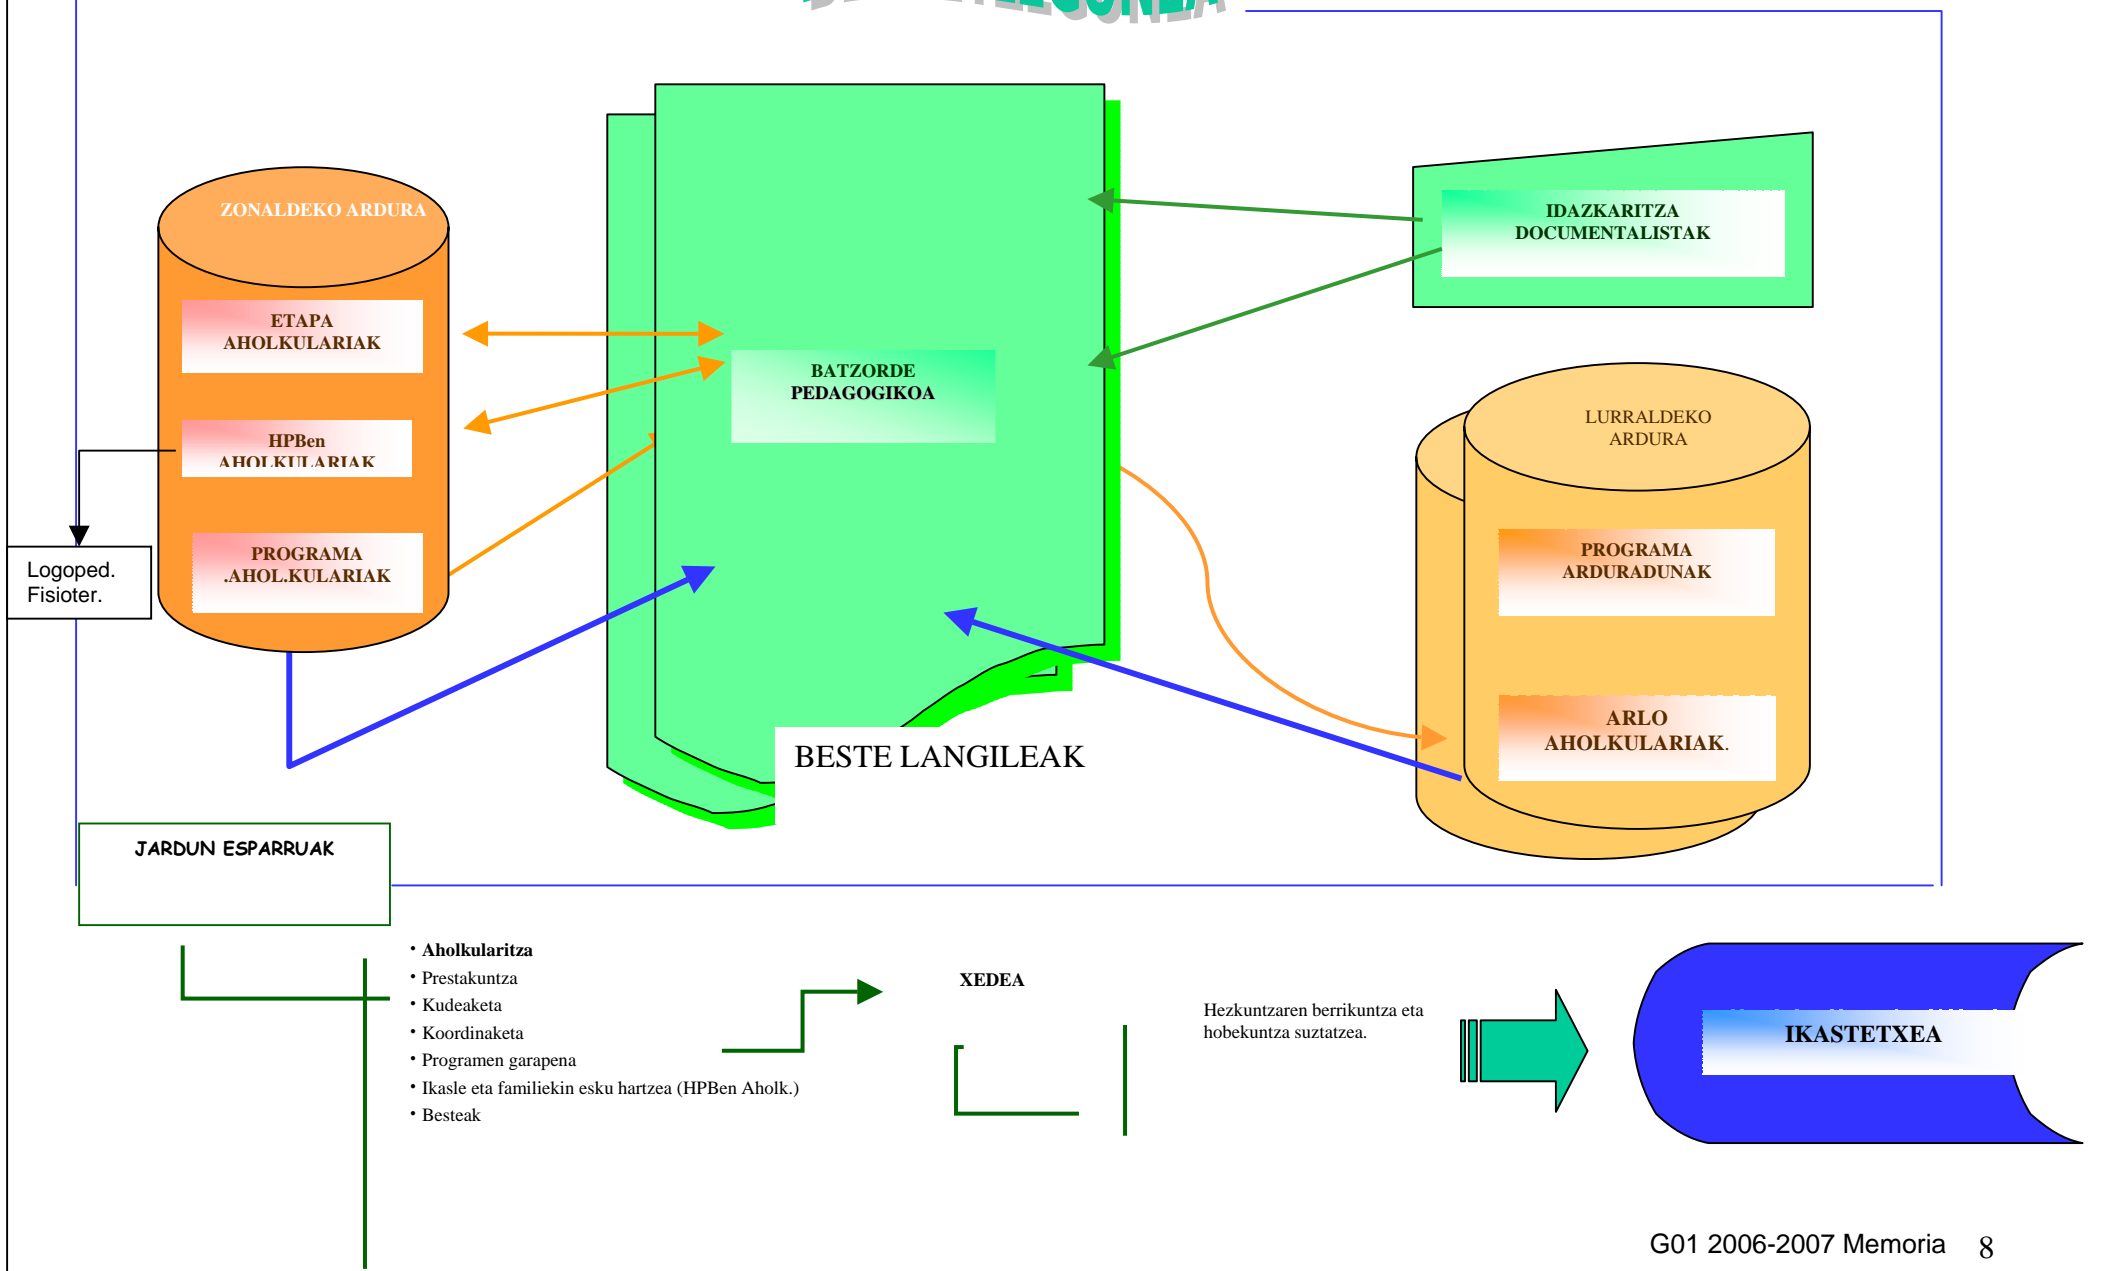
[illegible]

ZONALDEKO ARDURA

ETAPA AHOLKULARIAK

HPBen AHOLKULARIAK

PROGRAMA .AHOL.KULARIAK

Logoped. Fisioter.

BATZORDE PEDAGOGIKOA

BESTE LANGILEAK

IDAZKARITZA DOCUMENTALISTAK

LURRALDEKO ARDURA

PROGRAMA ARDURADUNAK

ARLO AHOLKULARIAK.

JARDUN ESPARRUAK

• Aholkularitza
• Prestakuntza
• Kudeaketa
• Koordinaketa
• Programen garapena
• Ikasle eta familiekin esku hartzea (HPBen Aholk.)
• Besteak

XEDEA

Hezkuntzaren berrikuntza eta hobekuntza suztatzea.

IKASTETXEA

G01 2006-2007 Memoria 8